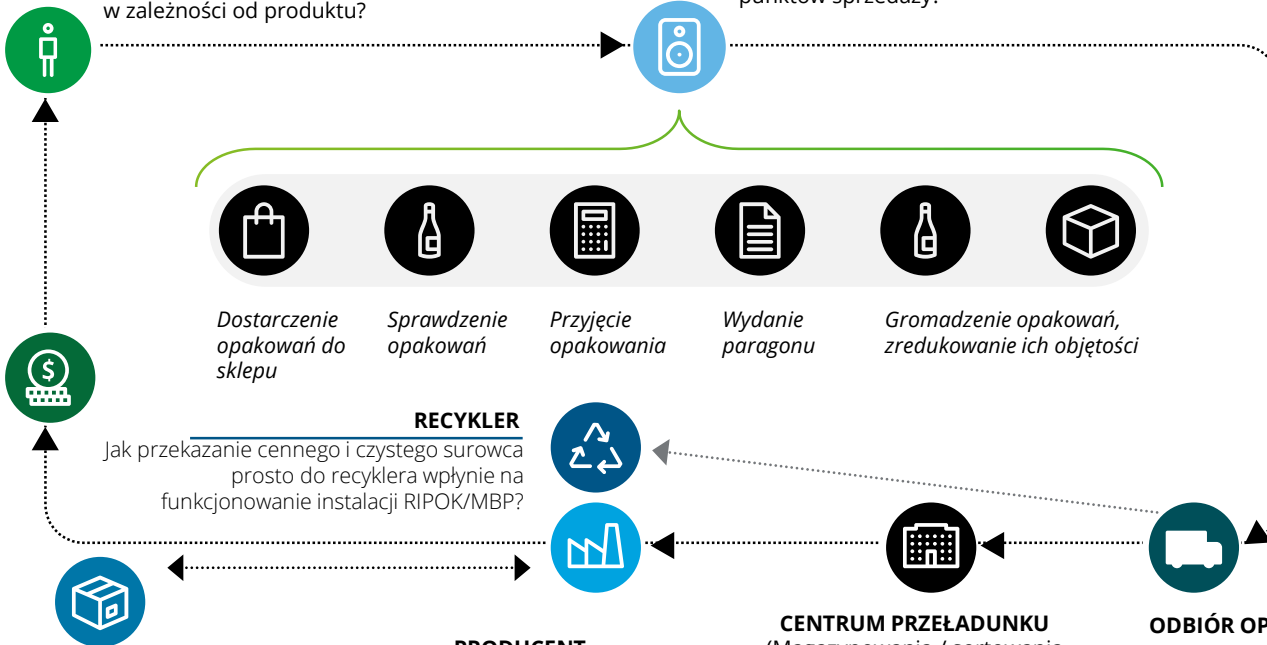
w zależności od produktu?

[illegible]

Dostarczenie opakowań do sklepu

Sprawdzenie opakowań

Przyjęcie opakowania

Wydanie paragonu

Gromadzenie opakowań, zredukowanie ich objętości

RECYKLER

Jak przekazanie cennego i czystego surowca prosto do recyklera wpłynie na funkcjonowanie instalacji RIPOK/MBP?

CENTRUM PRZEŁADUNKU

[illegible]

ODBIÓR OP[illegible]

PRODUCENT